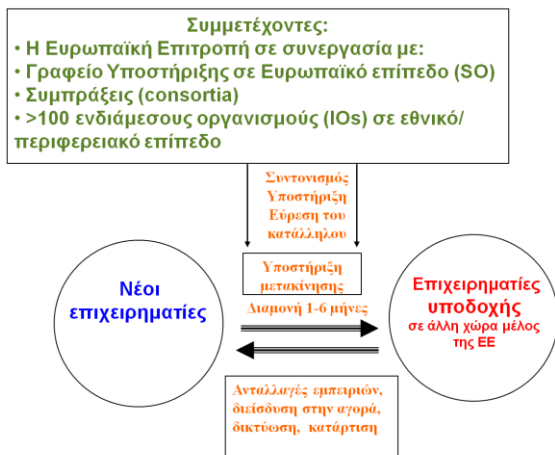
Συμμετέχοντες:
• Η Ευρωπαϊκή Επιτροπή σε συνεργασία με:
• Γραφείο Υποστήριξης σε Ευρωπαϊκό επίπεδο (SO)
• Συμπράξεις (consortia)
• >100 ενδιάμεσους οργανισμούς (IOs) σε εθνικό/ περιφερειακό επίπεδο

Συντονισμός
Υποστήριξη
Εύρεση του κατάλληλου

Νέοι επιχειρηματίες

Υποστήριξη μετακίνησης

Διαμονή 1-6 μήνες

Επιχειρηματίες υποδοχής
σε άλλη χώρα μέλος της ΕΕ

Ανταλλαγές εμπειριών, διείσδυση στην αγορά, δικτύωση, κατάρτιση